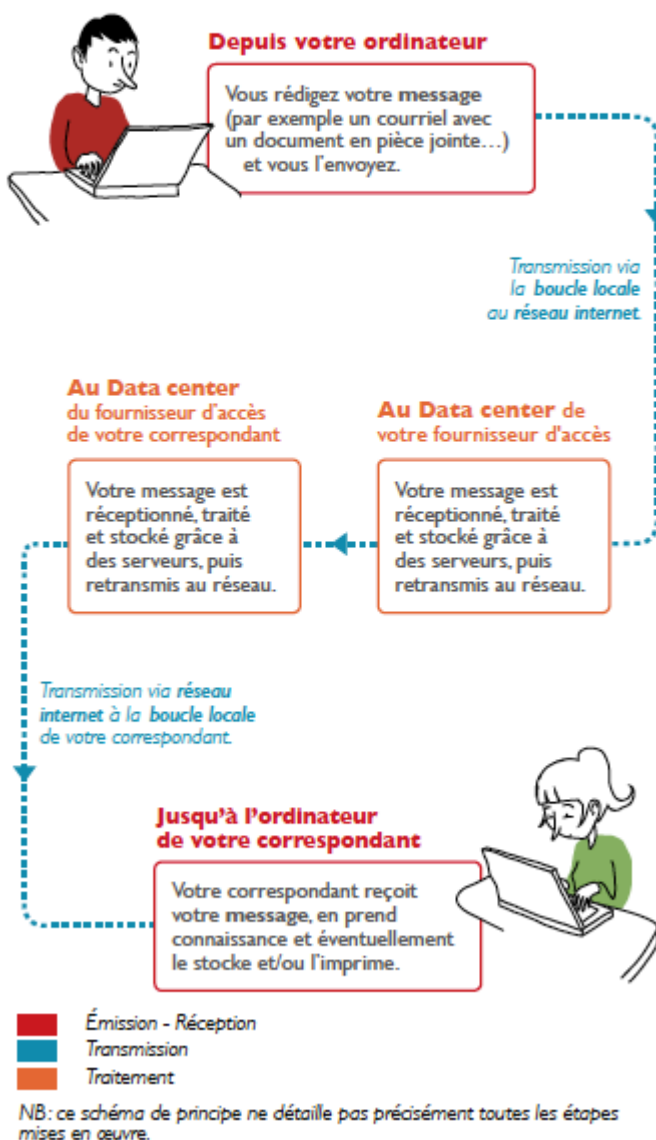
Depuis votre ordinateur

Vous rédigez votre message (par exemple un courriel avec un document en pièce jointe…) et vous l'envoyez.

Transmission via la boucle locale au réseau internet.

Au Data center de votre fournisseur d'accès

Votre message est réceptionné, traité et stocké grâce à des serveurs, puis retransmis au réseau.

Au Data center du fournisseur d'accès de votre correspondant

Votre message est réceptionné, traité et stocké grâce à des serveurs, puis retransmis au réseau.

Transmission via réseau internet à la boucle locale de votre correspondant.

Jusqu'à l'ordinateur de votre correspondant

Votre correspondant reçoit votre message, en prend connaissance et éventuellement le stocke et/ou l'imprime.

Émission - Réception
Transmission
Traitement

NB: ce schéma de principe ne détaille pas précisément toutes les étapes mises en œuvre.